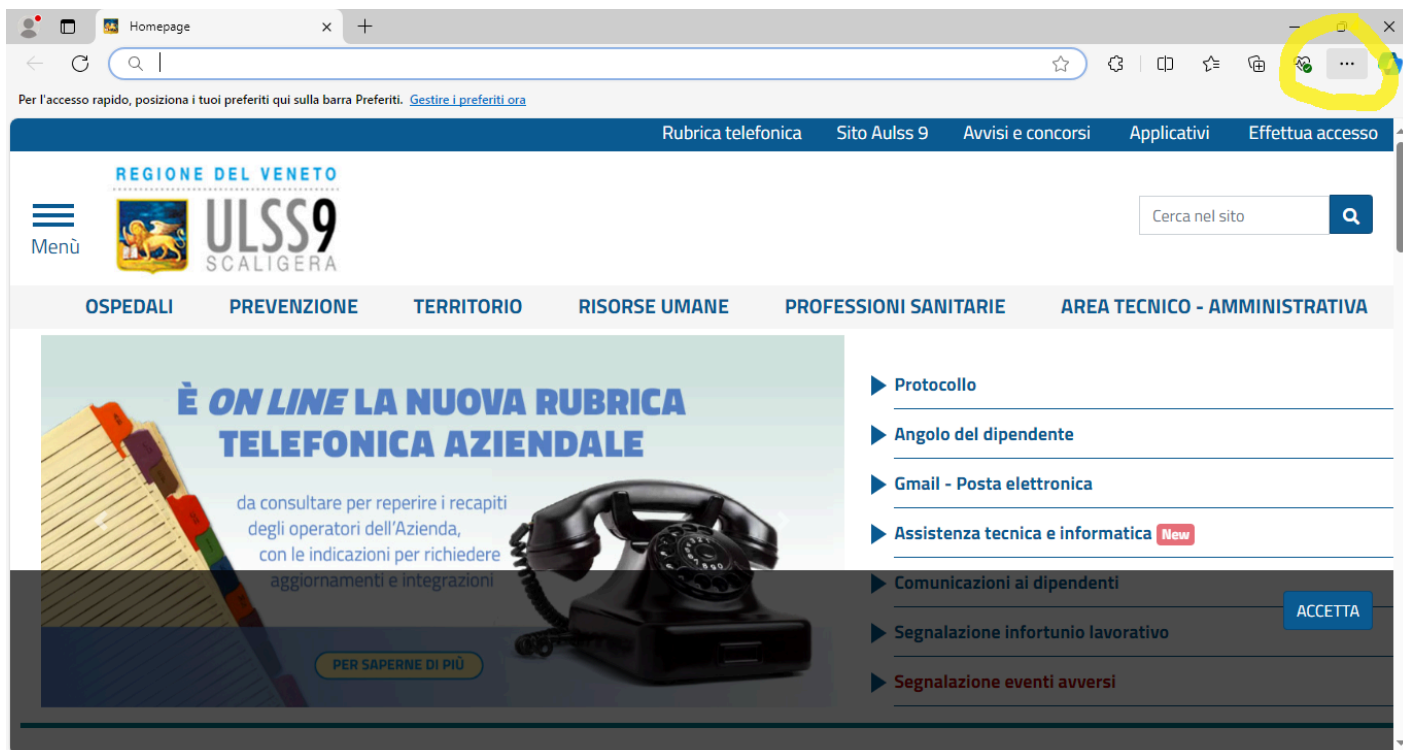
Homepage

Per l'accesso rapido, posiziona i tuoi preferiti qui sulla barra Preferiti. Gestire i preferiti ora

Rubrica telefonica Sito Aulss 9 Avvisi e concorsi Applicativi Effettua accesso

REGIONE DEL VENETO
ULSS9
SCALIGERA

Menù

Cerca nel sito

OSPEDALI PREVENZIONE TERRITORIO RISORSE UMANE PROFESSIONI SANITARIE AREA TECNICO - AMMINISTRATIVA

È ON LINE LA NUOVA RUBRICA TELEFONICA AZIENDALE

da consultare per reperire i recapiti degli operatori dell'Azienda, con le indicazioni per richiedere aggiornamenti e integrazioni

PER SAPERNE DI PIÙ

Protocollo
Angolo del dipendente
Gmail - Posta elettronica
Assistenza tecnica e informatica New
Comunicazioni ai dipendenti
Segnalazione infortunio lavorativo
Segnalazione eventi avversi

ACCETTA